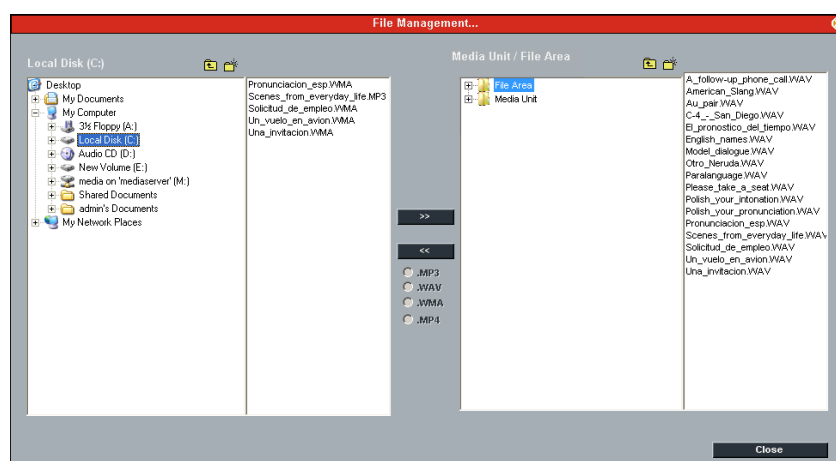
File Management...

Local Disk (C:)

Desktop
My Documents
My Computer
3½ Floppy (A:)
Local Disk (C:)
Audio CD (D:)
New Volume (E:)
media on 'mediaserver' (M:)
Shared Documents
admin's Documents
My Network Places

Pronunciacion_esp.WMA
Scenes_from_everyday_life.MP3
Solicitud_de_empleo.WMA
Un_vuelo_en_avion.WMA
Una_invitacion.WMA

>>
<<
.MP3
.WAV
.WMA
.MP4

Media Unit / File Area

File Area
Media Unit

A_follow-up_phone_call.WAV
American_Slang.WAV
Au_pair.WAV
C-4_-_San_Diego.WAV
El_pronostico_del_tiempo.WAV
English_names.WAV
Model_dialogue.WAV
Otro_Neruda.WAV
Paralanguage.WAV
Please_take_a_seat.WAV
Polish_your_intonation.WAV
Polish_your_pronunciation.WAV
Pronunciacion_esp.WAV
Scenes_from_everyday_life.WAV
Solicitud_de_empleo.WAV
Un_vuelo_en_avion.WAV
Una_invitacion.WAV

Close